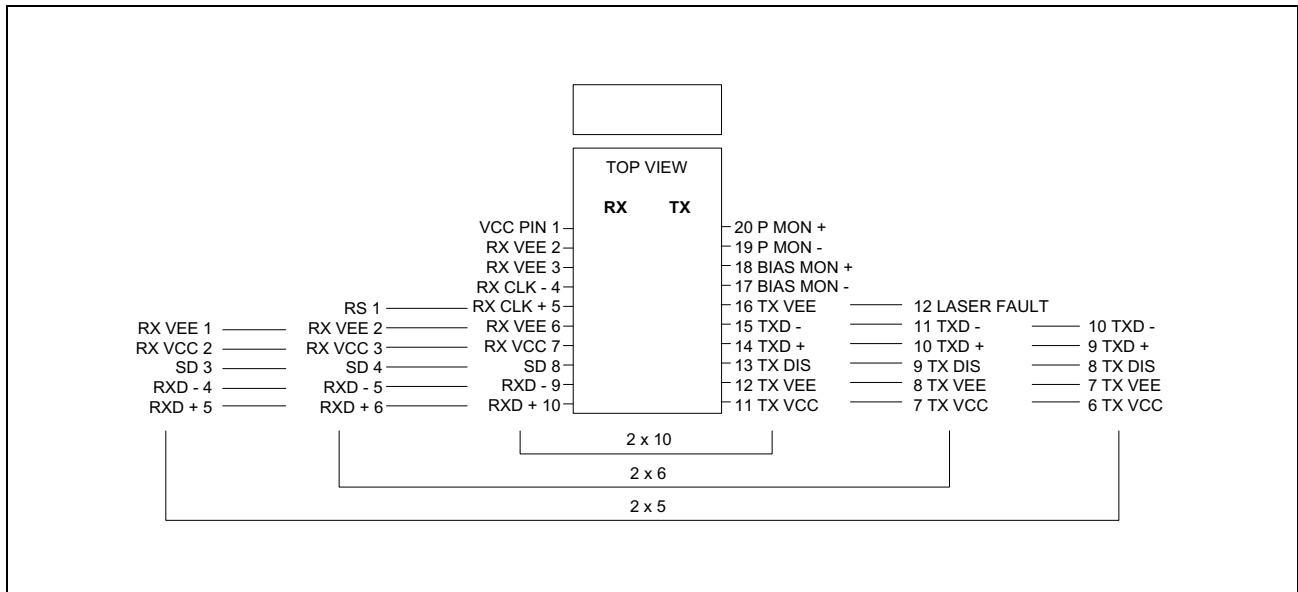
TOP VIEW

RX TX

VCC PIN 1
RX VEE 2
RX VEE 3
RX CLK - 4
RS 1 RX CLK + 5
RX VEE 1 RX VEE 2 RX VEE 6
RX VCC 2 RX VCC 3 RX VCC 7
SD 3 SD 4 SD 8
RXD - 4 RXD - 5 RXD - 9
RXD + 5 RXD + 6 RXD + 10

20 P MON +
19 P MON -
18 BIAS MON +
17 BIAS MON -
16 TX VEE 12 LASER FAULT
15 TXD - 11 TXD - 10 TXD -
14 TXD + 10 TXD + 9 TXD +
13 TX DIS 9 TX DIS 8 TX DIS
12 TX VEE 8 TX VEE 7 TX VEE
11 TX VCC 7 TX VCC 6 TX VCC

2 x 10
2 x 6
2 x 5